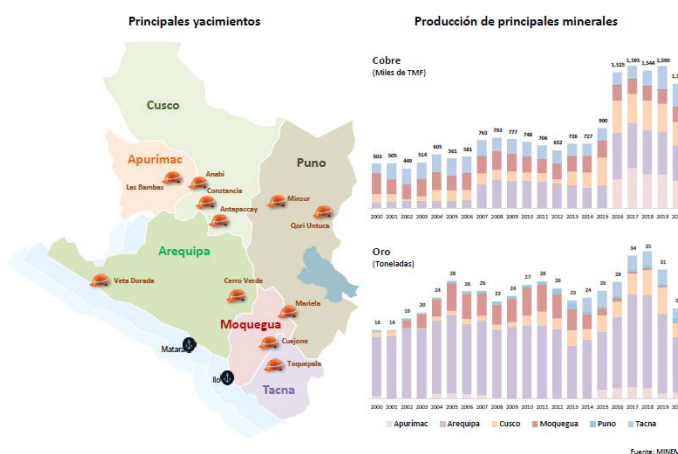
Principales yacimientos

Cusco
Apurímac
Las Bambas
Anabi
Constancia
Antapaccay
Puno
Minsur
Qori Untuca
Arequipa
Veta Dorada
Cerro Verde
Mariela
Moquegua
Cuajone
Toquepala
Matarani
Ilo
Tacna

Producción de principales minerales

Cobre
(Miles de TMF)

503 505 489 514 605 561 581 763 793 777 748 706 652 726 727 900 1,525 1,500 1,544 1,590

2000 2001 2002 2003 2004 2005 2006 2007 2008 2009 2010 2011 2012 2013 2014 2015 2016 2017 2018 2019 20

Oro
(Toneladas)

16 16 19 20 24 29 26 26 25 24 27 28 26 23 24 26 34 35 31

2000 2001 2002 2003 2004 2005 2006 2007 2008 2009 2010 2011 2012 2013 2014 2015 2016 2017 2018 2019 20

Apurímac Arequipa Cusco Moquegua Puno Tacna

Fuente: MINEM